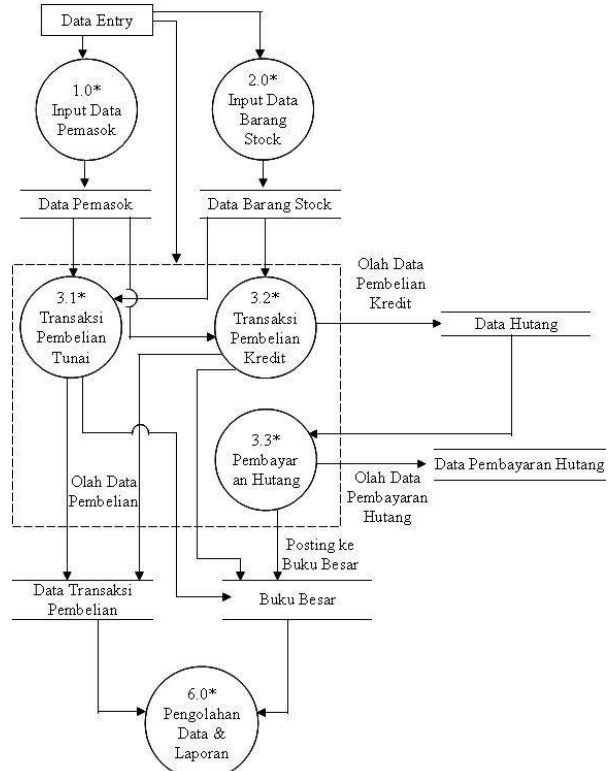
Data Entry

1.0*
Input Data Pemasok

2.0*
Input Data Barang Stock

Data Pemasok

Data Barang Stock

Olah Data Pembelian Kredit

3.1*
Transaksi Pembelian Tunai

3.2*
Transaksi Pembelian Kredit

Data Hutang

3.3*
Pembayar an Hutang

Data Pembayaran Hutang

Olah Data Pembelian

Olah Data Pembayaran Hutang

Posting ke Buku Besar

Data Transaksi Pembelian

Buku Besar

6.0*
Pengolahan Data & Laporan